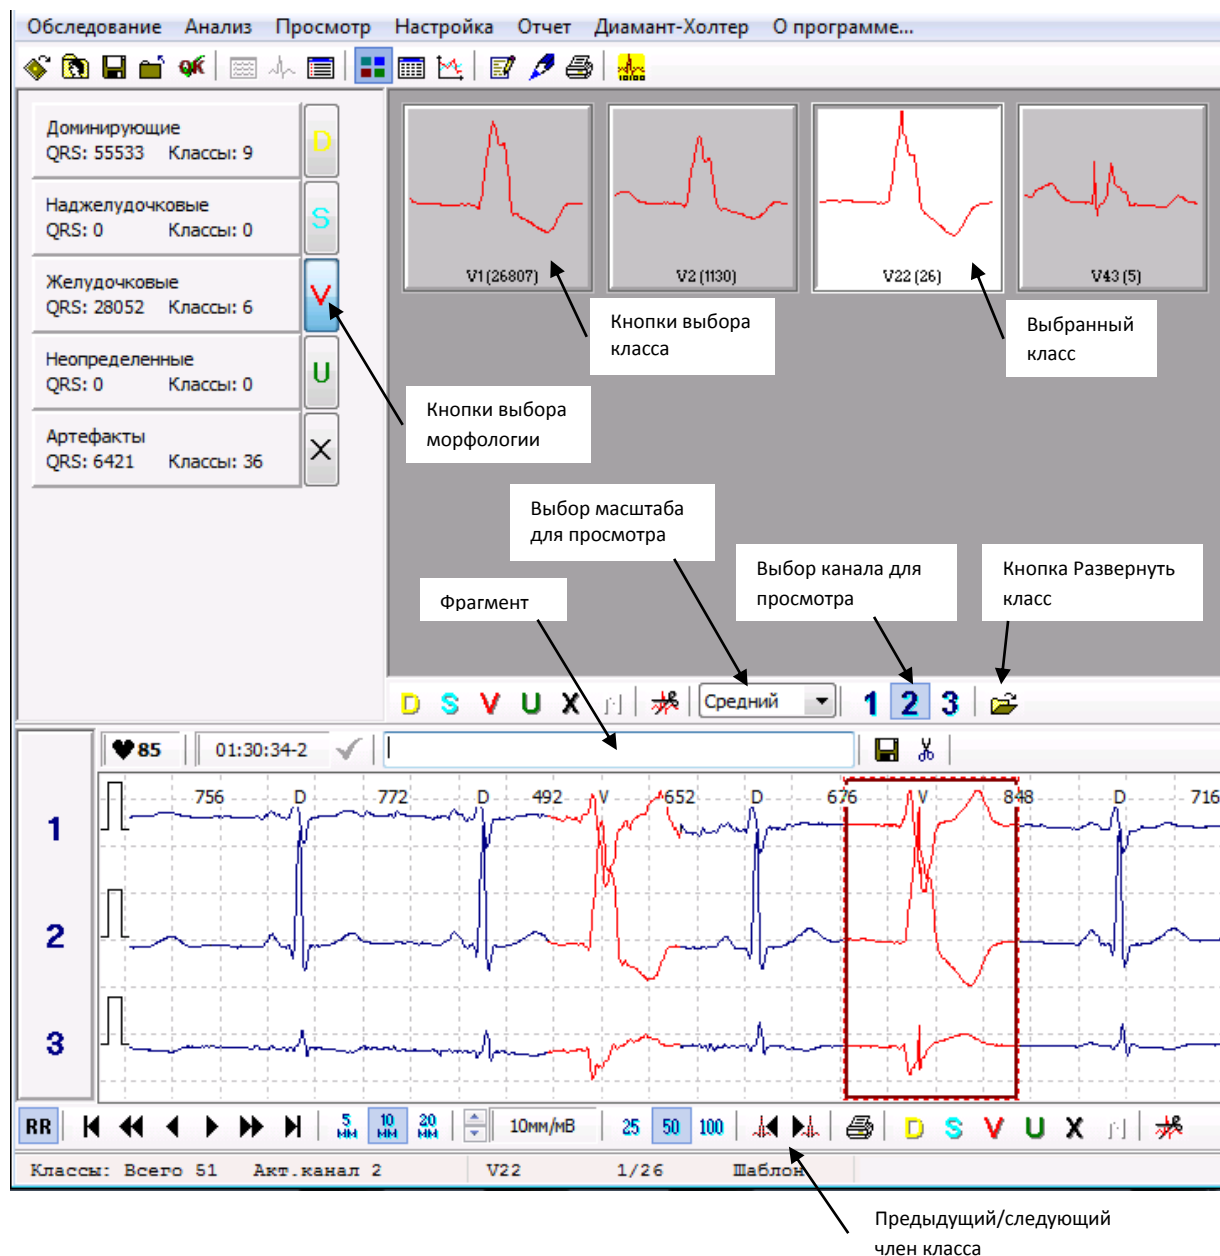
Обследование Анализ Просмотр Настройка Отчет Диамант-Холтер О программе...

Доминирующие
QRS: 55533 Классы: 9
D

Наджелудочковые
QRS: 0 Классы: 0
S

Желудочковые
QRS: 28052 Классы: 6
V

Неопределенные
QRS: 0 Классы: 0
U

Артефакты
QRS: 6421 Классы: 36
X

V1 (26807)
V2 (1130)
V22 (26)
V43 (5)

Кнопки выбора класса

Выбранный класс

Кнопки выбора морфологии

Выбор масштаба для просмотра

Выбор канала для просмотра

Кнопка Развернуть класс

Фрагмент

D S V U X

Средний

1 2 3

85 01:30:34-2

1
2
3

756 D 772 D 492 V 652 D 676 V 848 D 716

RR

5 мм 10 мм 20 мм

10мм/мВ

25 50 100

D S V U X

Классы: Всего 51 Акт.канал 2 V22 1/26 Шаблон

Предыдущий/следующий член класса